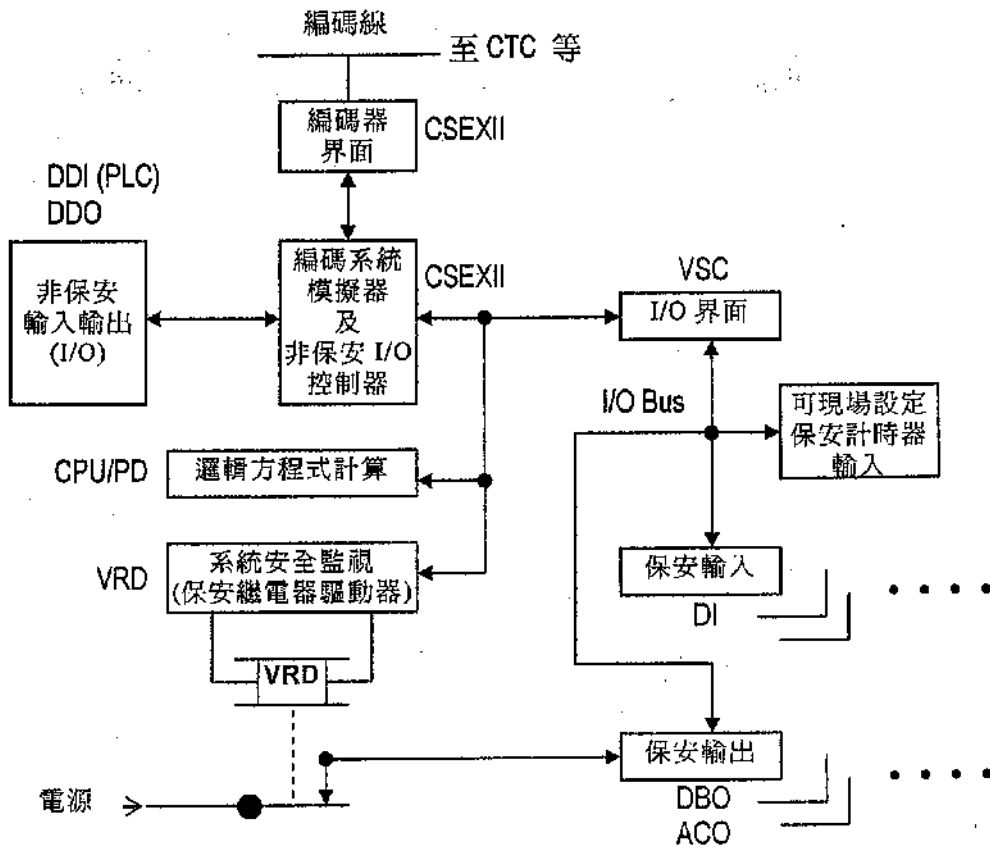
編碼線

至 CTC 等

編碼器界面

CSEXII

DDI (PLC)
DDO

非保安輸入輸出(I/O)

編碼系統模擬器及非保安 I/O 控制器

CSEXII

VSC

I/O 界面

I/O Bus

可現場設定保安計時器輸入

CPU/PD

邏輯方程式計算

VRD

系統安全監視(保安繼電器驅動器)

保安輸入

DI

VRD

保安輸出

電源

DBO
ACO